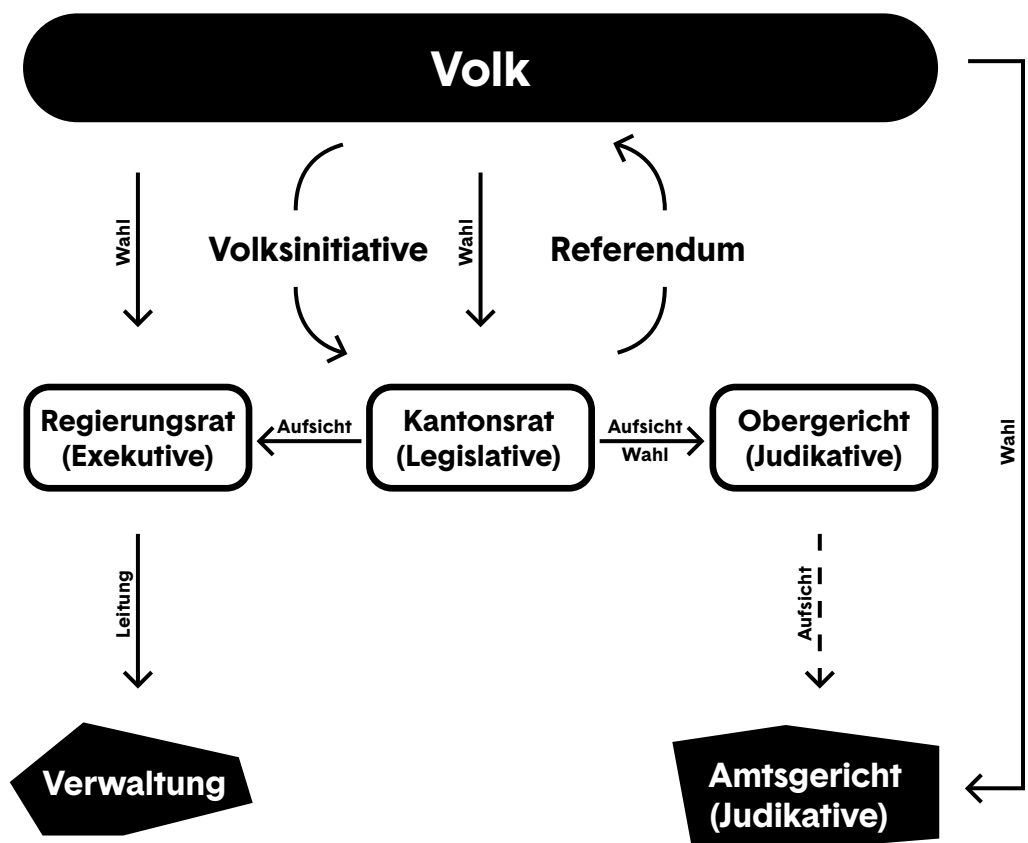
Volk

Wahl

Volksinitiative

Wahl

Referendum

Wahl

Regierungsrat (Exekutive)

Aufsicht

Kantonsrat (Legislative)

Aufsicht
Wahl

Obergericht (Judikative)

Leitung

Aufsicht

Verwaltung

Amtsgericht (Judikative)